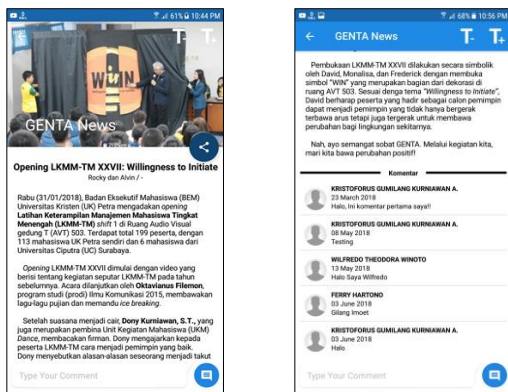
61% 10:44 PM

T- T+

WIN

GENTA News

Opening LKMM-TM XXVII: Willingness to Initiate

Rocky dan Alvin / -

Rabu (31/01/2018), Badan Eksekutif Mahasiswa (BEM) Universitas Kristen (UK) Petra mengadakan opening Latihan Keterampilan Manajemen Mahasiswa Tingkat Menengah (LKMM-TM) shift 1 di Ruang Audio Visual gedung T (AVT) 503. Terdapat total 199 peserta, dengan 113 mahasiswa UK Petra sendiri dan 6 mahasiswa dari Universitas Ciputra (UC) Surabaya.

Opening LKMM-TM XXVII dimulai dengan video yang berisi tentang kegiatan seputar LKMM-TM pada tahun sebelumnya. Acara dilanjutkan oleh Oktavianus Filemon, program studi (prodi) Ilmu Komunikasi 2015, membawakan lagu-lagu pujian dan memandu ice breaking.

Setelah suasana menjadi cair, Dony Kurniawan, S.T., yang juga merupakan pembina Unit Kegiatan Mahasiswa (UKM) Dance, membacakan firman. Dony mengajarkan kepada peserta LKMM-TM cara menjadi pemimpin yang baik. Dony menyebutkan alasan-alasan seseorang menjadi takut

Type Your Comment

68% 10:56 PM

GENTA News

T- T+

Pembukaan LKMM-TM XXVII dilakukan secara simbolik oleh David, Monalisa, dan Frederick dengan membuka simbol "WIN" yang merupakan bagian dari dekorasi di ruang AVT 503. Sesuai dengan tema "Willingness to Initiate", David berharap peserta yang hadir sebagai calon pemimpin dapat menjadi pemimpin yang tidak hanya bergerak terbawa arus tetapi juga tergerak untuk membawa perubahan bagi lingkungan sekitarnya.

Nah, ayo semangat sobat GENTA. Melalui kegiatan kita, mari kita bawa perubahan positif!

Komentar

KRISTOFORUS GUMILANG KURNIAWAN A.
23 March 2018
Halo, Ini komentar pertama saya!!

KRISTOFORUS GUMILANG KURNIAWAN A.
08 May 2018
Testing

WILFREDO THEODORA WINOTO
13 May 2018
Halo Saya Wilfredo

FERRY HARTONO
03 June 2018
Gilang lmoet

KRISTOFORUS GUMILANG KURNIAWAN A.
03 June 2018
Halo

Type Your Comment